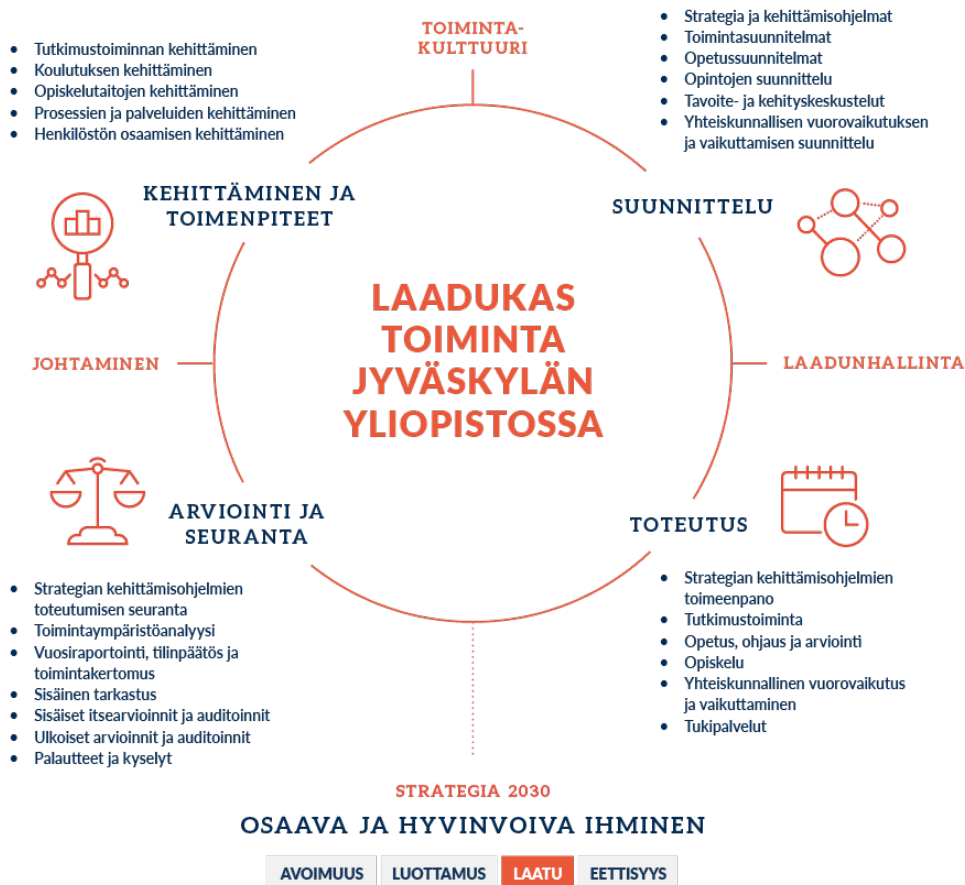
TOIMINTA-
KULTTUURI

- Tutkimustoiminnan kehittäminen
- Koulutuksen kehittäminen
- Opiskelutaitojen kehittäminen
- Prosessien ja palveluiden kehittäminen
- Henkilöstön osaamisen kehittäminen

- Strategia ja kehittämisohjelmat
- Toimintasuunnitelmat
- Opetussuunnitelmat
- Opintojen suunnittelu
- Tavoite- ja kehityskeskustelut
- Yhteiskunnallisen vuorovaikutuksen ja vaikuttamisen suunnittelu

KEHITTÄMINEN JA TOIMENPITEET

SUUNNITTELU

LAADUKAS TOIMINTA JYVÄSKYLÄN YLIOPISTOSSA

JOHTAMINEN

LAADUNHALLINTA

ARVIOINTI JA SEURANTA

TOTEUTUS

- Strategian kehittämisohjelmien toteutumisen seuranta
- Toimintaympäristöanalyysi
- Vuosiraportointi, tilinpäätös ja toimintakertomus
- Sisäinen tarkastus
- Sisäiset itsearvioinnit ja auditoinnit
- Ulkoiset arvioinnit ja auditoinnit
- Palautteet ja kyselyt

- Strategian kehittämisohjelmien toimeenpano
- Tutkimustoiminta
- Opetus, ohjaus ja arviointi
- Opiskelu
- Yhteiskunnallinen vuorovaikutus ja vaikuttaminen
- Tukipalvelut

STRATEGIA 2030

OSAAVA JA HYVINVOIVA IHMINEN

AVOIMUUS LUOTTAMUS LAATU EETTISYYS